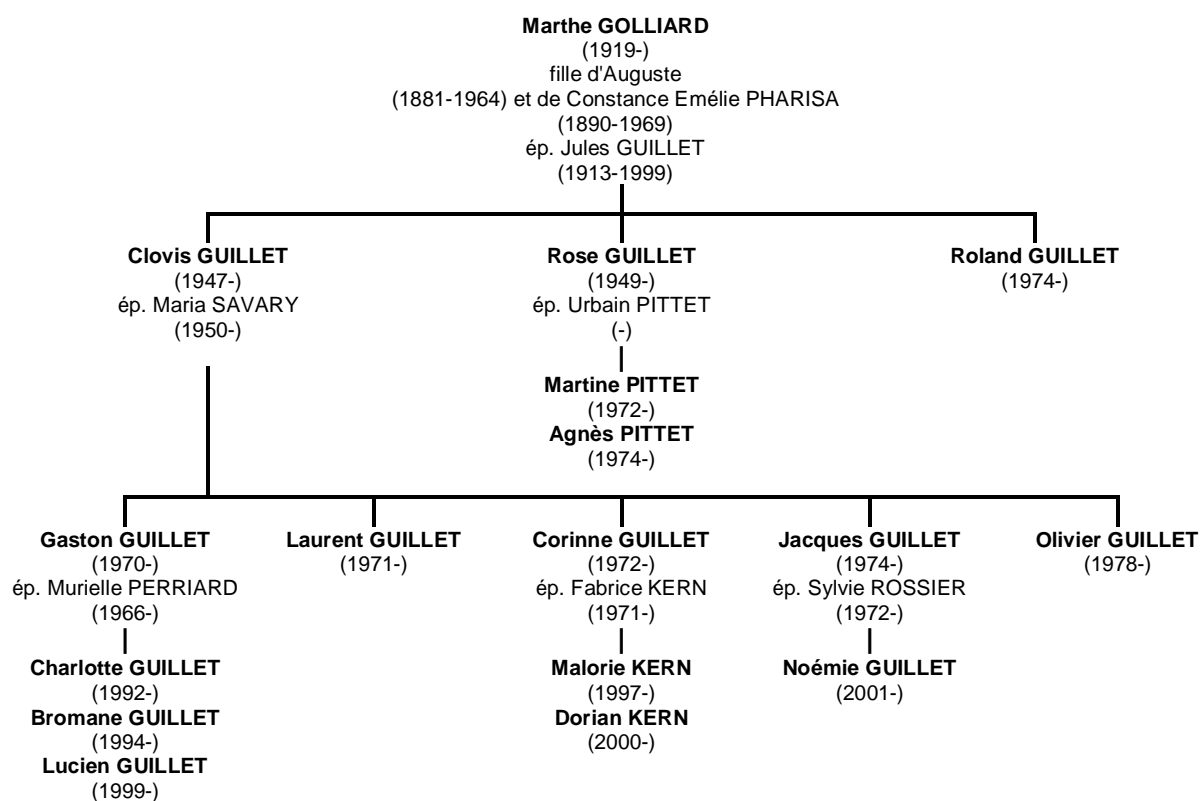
**Marthe GOLLIARD**
(1919-)
fille d'Auguste
(1881-1964) et de Constance Emélie PHARISA
(1890-1969)
ép. Jules GUILLET
(1913-1999)

**Clovis GUILLET**
(1947-)
ép. Maria SAVARY
(1950-)

**Rose GUILLET**
(1949-)
ép. Urbain PITTET
(-)

**Martine PITTET**
(1972-)
**Agnès PITTET**
(1974-)

**Roland GUILLET**
(1974-)

**Gaston GUILLET**
(1970-)
ép. Murielle PERRIARD
(1966-)

**Charlotte GUILLET**
(1992-)
**Bromane GUILLET**
(1994-)
**Lucien GUILLET**
(1999-)

**Laurent GUILLET**
(1971-)

**Corinne GUILLET**
(1972-)
ép. Fabrice KERN
(1971-)

**Malorie KERN**
(1997-)
**Dorian KERN**
(2000-)

**Jacques GUILLET**
(1974-)
ép. Sylvie ROSSIER
(1972-)

**Noémie GUILLET**
(2001-)

**Olivier GUILLET**
(1978-)